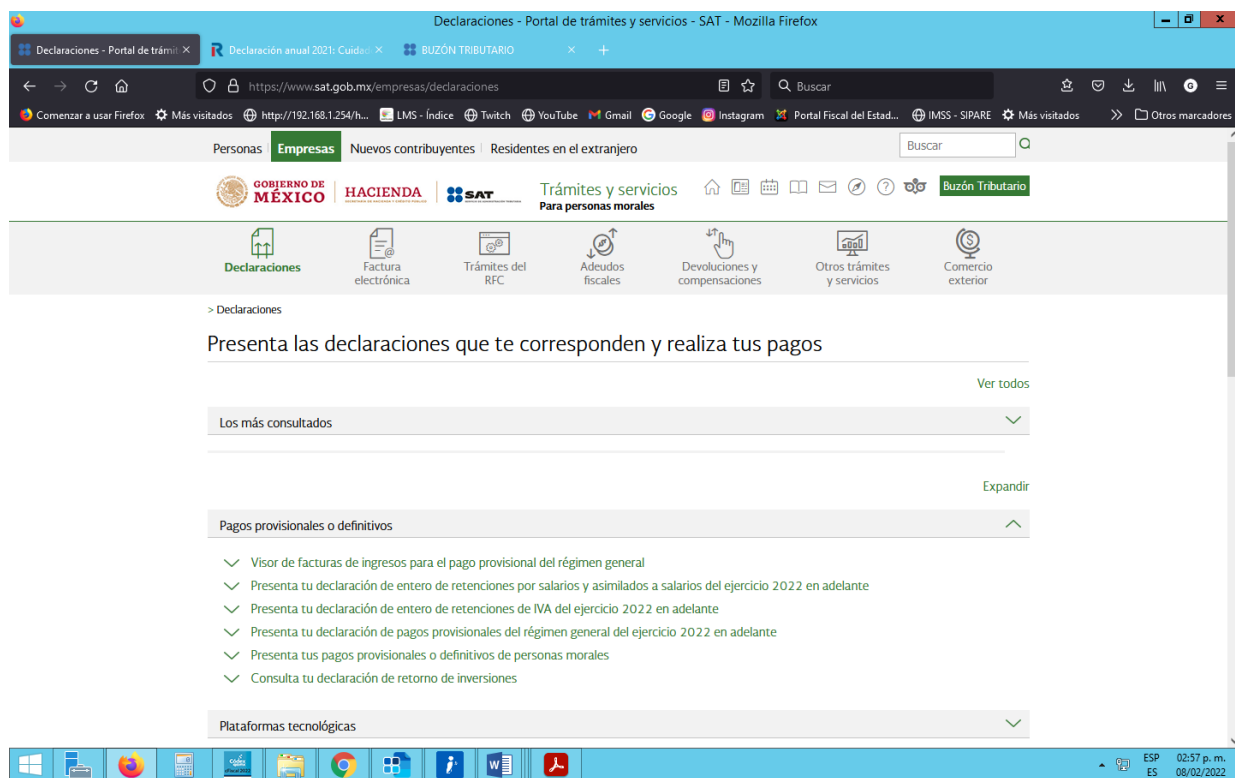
Declaraciones - Portal de trámites y servicios - SAT - Mozilla Firefox

Declaraciones - Portal de trámit ×
Declaración anual 2021: Cuida ×
BUZÓN TRIBUTARIO ×
+

https://www.sat.gob.mx/empresas/declaraciones
Buscar

Comenzar a usar Firefox
Más visitados
http://192.168.1.254/h...
LMS - Índice
Twitch
YouTube
Gmail
Google
Instagram
Portal Fiscal del Estad...
IMSS - SIPARE
Más visitados
Otros marcadores

Personas Empresas Nuevos contribuyentes Residentes en el extranjero
Buscar

GOBIERNO DE MÉXICO HACIENDA SAT Trámites y servicios Para personas morales
Buzón Tributario

Declaraciones
Factura electrónica
Trámites del RFC
Adeudos fiscales
Devoluciones y compensaciones
Otros trámites y servicios
Comercio exterior

> Declaraciones

Presenta las declaraciones que te corresponden y realiza tus pagos

Ver todos

Los más consultados

Expandir

Pagos provisionales o definitivos

Visor de facturas de ingresos para el pago provisional del régimen general
Presenta tu declaración de entero de retenciones por salarios y asimilados a salarios del ejercicio 2022 en adelante
Presenta tu declaración de entero de retenciones de IVA del ejercicio 2022 en adelante
Presenta tu declaración de pagos provisionales del régimen general del ejercicio 2022 en adelante
Presenta tus pagos provisionales o definitivos de personas morales
Consulta tu declaración de retorno de inversiones

Plataformas tecnológicas

ESP ES 02:57 p. m. 08/02/2022